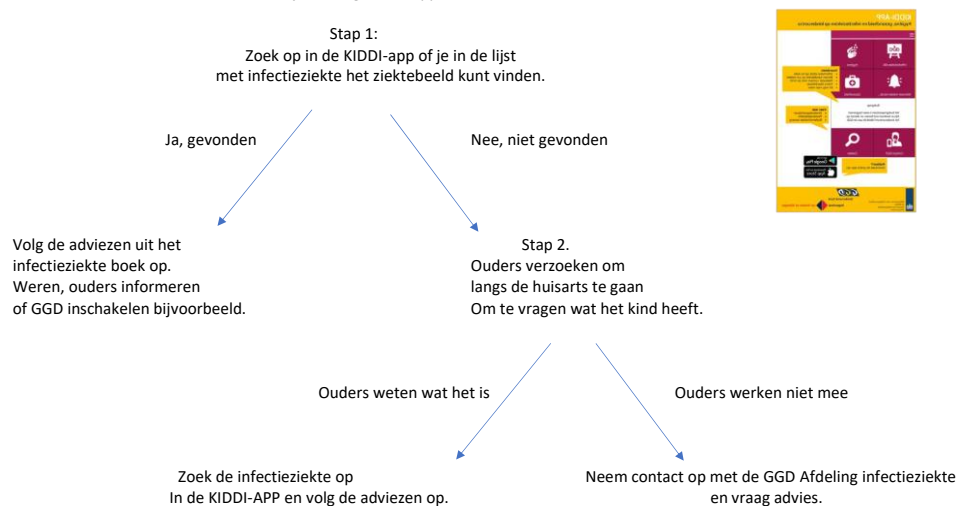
Stap 1:
Zoek op in de KIDDI-app of je in de lijst met infectieziekte het ziektebeeld kunt vinden.

Ja, gevonden

Nee, niet gevonden

Volg de adviezen uit het infectieziekte boek op. Weren, ouders informeren of GGD inschakelen bijvoorbeeld.

Stap 2.
Ouders verzoeken om langs de huisarts te gaan Om te vragen wat het kind heeft.

Ouders weten wat het is

Ouders werken niet mee

Zoek de infectieziekte op In de KIDDI-APP en volg de adviezen op.

Neem contact op met de GGD Afdeling infectieziekte en vraag advies.

KIDDI-APP

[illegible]